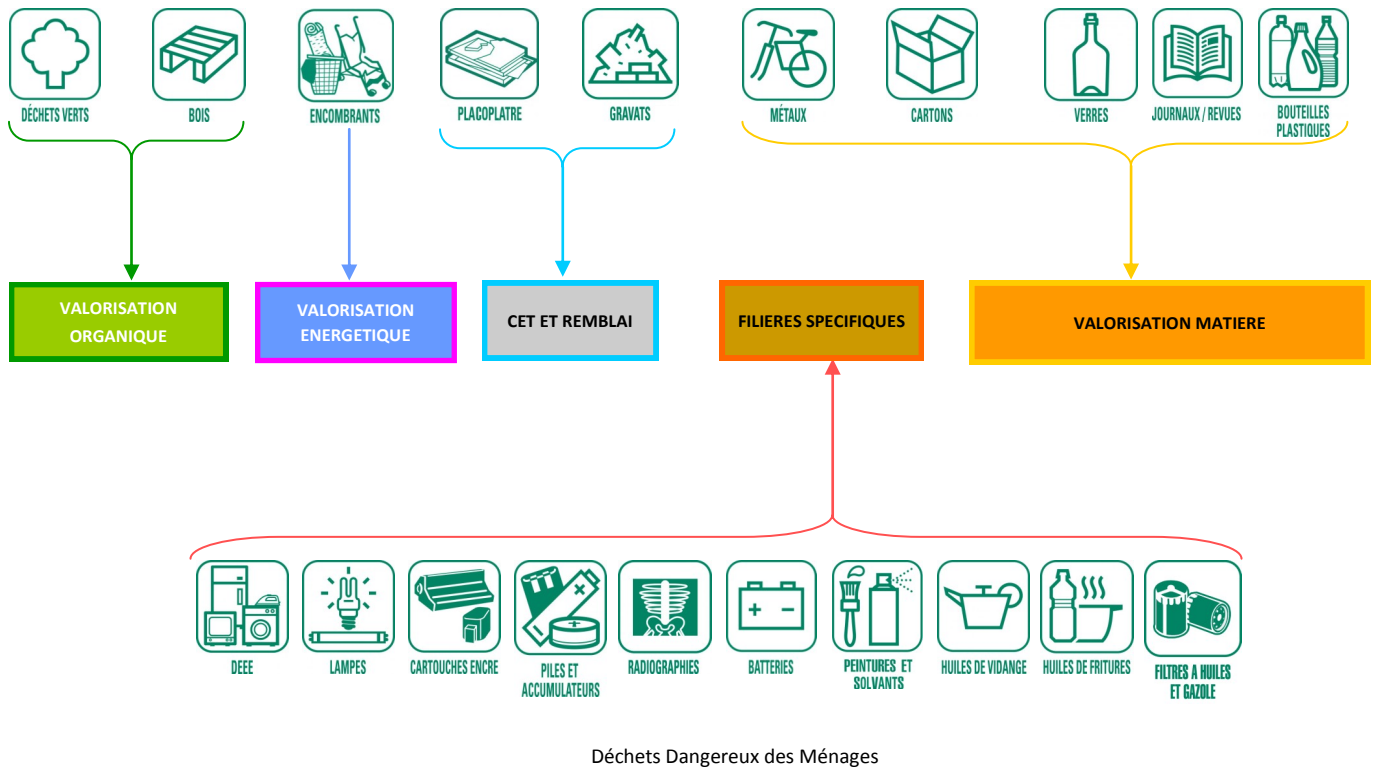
DÉCHETS VERTS
BOIS
ENCOMBRANTS
PLACOPLATRE
GRAVATS
MÉTAUX
CARTONS
VERRES
JOURNAUX / REVUES
BOUTEILLES PLASTIQUES

VALORISATION ORGANIQUE
VALORISATION ENERGETIQUE
CET ET REMBLAI
FILIERES SPECIFIQUES
VALORISATION MATIERE

DEEE
LAMPES
CARTOUCHES ENCRE
PILES ET ACCUMULATEURS
RADIOGRAPHIES
BATTERIES
PEINTURES ET SOLVANTS
HUILES DE VIDANGE
HUILES DE FRITURES
FILTRES A HUILES ET GAZOLE

Déchets Dangereux des Ménages